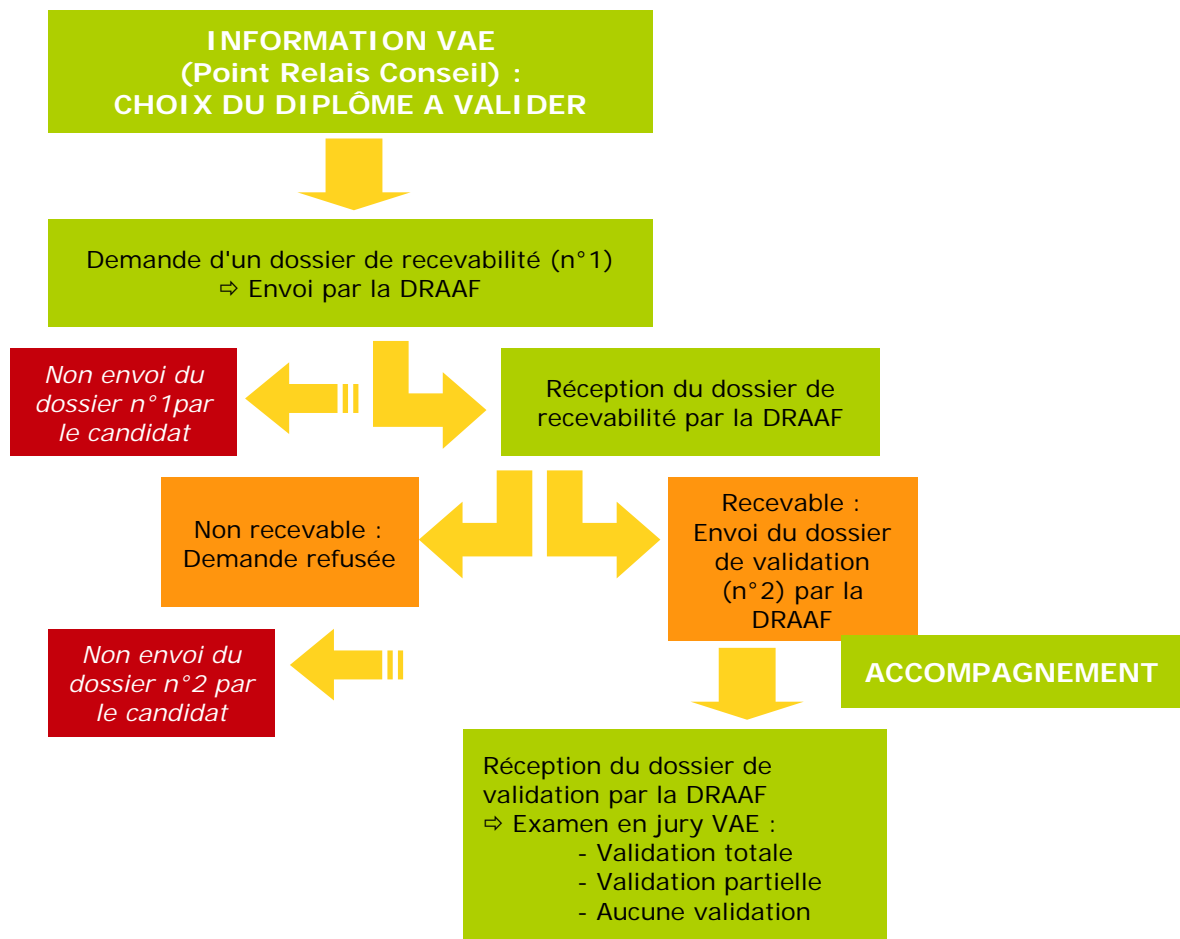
INFORMATION VAE
(Point Relais Conseil) :
CHOIX DU DIPLÔME A VALIDER

Demande d'un dossier de recevabilité (n°1)
⇨ Envoi par la DRAAF

Non envoi du dossier n°1par le candidat

Réception du dossier de recevabilité par la DRAAF

Non recevable : Demande refusée

Recevable : Envoi du dossier de validation (n°2) par la DRAAF

Non envoi du dossier n°2 par le candidat

ACCOMPAGNEMENT

Réception du dossier de validation par la DRAAF
⇨ Examen en jury VAE :
- Validation totale
- Validation partielle
- Aucune validation